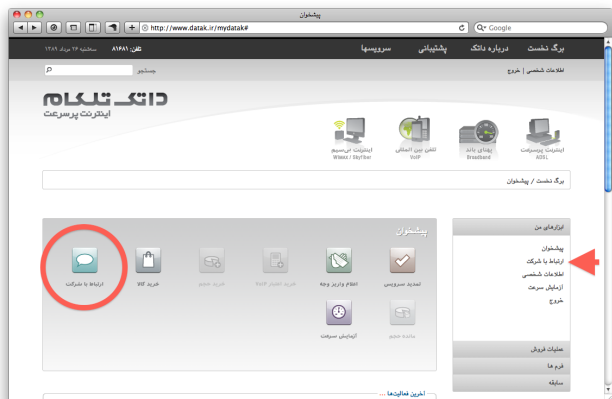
پیشخوان

http://www.datak.ir/mydatak#

Google

برگ نخست　درباره داتک　پشتیبانی　سرویسها

تلفن: ۸۱۶۸۱　سه‌شنبه ۲۶ مرداد ۱۳۸۹

اطلاعات شخصی | خروج

جستجو

داتک تلکام
اینترنت پرسرعت

اینترنت پرسرعت ADSL　پهنای باند Broadband　تلفن بین المللی VoIP　اینترنت بی‌سیم Wimax / SkyFiber

برگ نخست / پیشخوان

ابزارهای من

پیشخوان
ارتباط با شرکت
اطلاعات شخصی
آزمایش سرعت
خروج

عملیات فروش
فرم ها
سابقه

پیشخوان

تمدید سرویس　اعلام واریز وجه　خرید اعتبار VoIP　خرید حجم　خرید VIP　ارتباط با شرکت

ساعت حجم　آزمایش سرعت

آخرین فعالیت‌ها